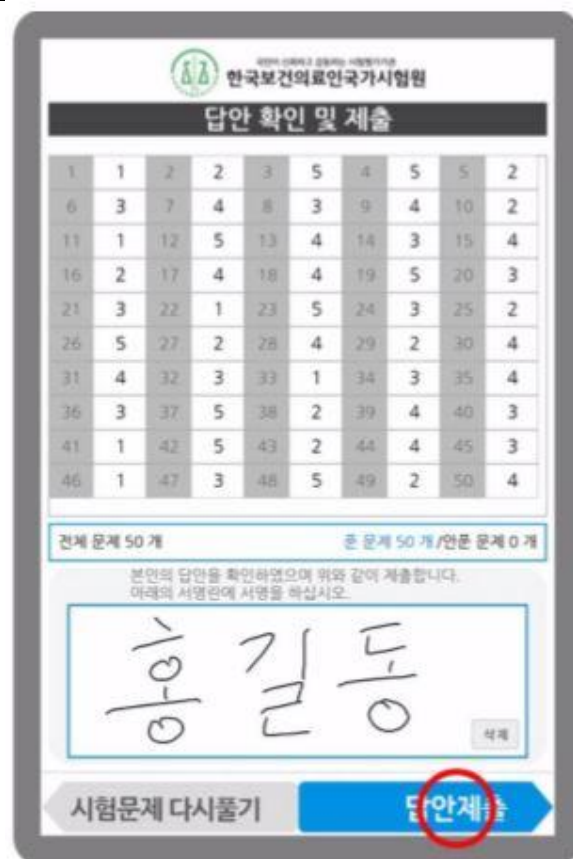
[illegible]
한국보건의료인국가시험원

답안 확인 및 제출

| 1 | 1 | 2 | 2 | 3 | 5 | 4 | 5 | 5 | 2 |
|---|---|---|---|---|---|---|---|---|---|
| 6 | 3 | 7 | 4 | 8 | 3 | 9 | 4 | 10 | 2 |
| 11 | 1 | 12 | 5 | 13 | 4 | 14 | 3 | 15 | 4 |
| 16 | 2 | 17 | 4 | 18 | 4 | 19 | 5 | 20 | 3 |
| 21 | 3 | 22 | 1 | 23 | 5 | 24 | 3 | 25 | 2 |
| 26 | 5 | 27 | 2 | 28 | 4 | 29 | 2 | 30 | 4 |
| 31 | 4 | 32 | 3 | 33 | 1 | 34 | 3 | 35 | 4 |
| 36 | 3 | 37 | 5 | 38 | 2 | 39 | 4 | 40 | 3 |
| 41 | 1 | 42 | 5 | 43 | 2 | 44 | 4 | 45 | 3 |
| 46 | 1 | 47 | 3 | 48 | 5 | 49 | 2 | 50 | 4 |

전체 문제 50 개 푼 문제 50 개/안푼 문제 0 개

본인의 답안을 확인하였으며 위와 같이 제출합니다.
아래의 서명란에 서명을 하십시오.

홍길동

삭제

시험문제 다시풀기 답안제출